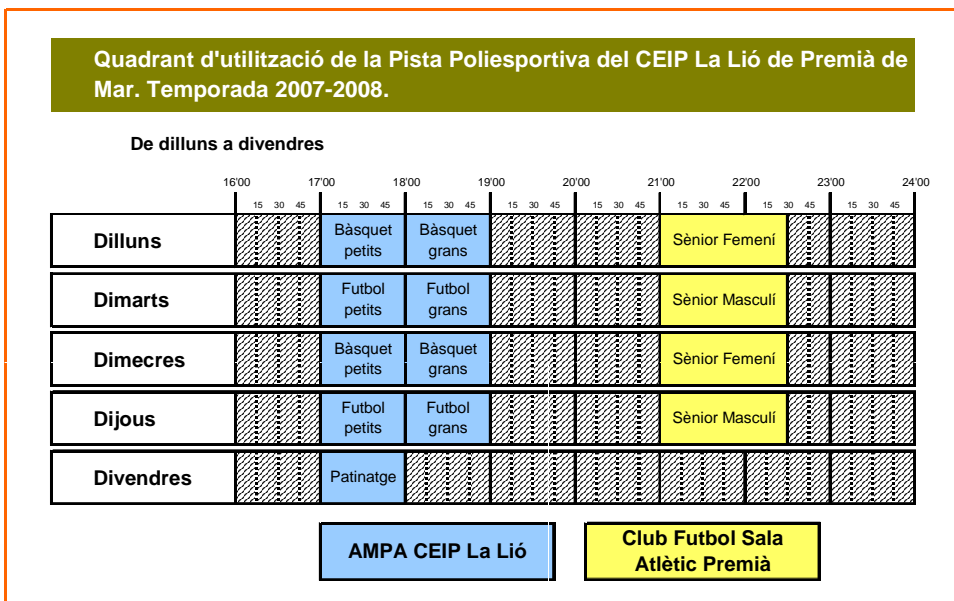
Quadrant d'utilització de la Pista Poliesportiva del CEIP La Lió de Premià de Mar. Temporada 2007-2008.

De dilluns a divendres

| | 16'00 15 30 45 | 17'00 15 30 45 | 18'00 15 30 45 | 19'00 15 30 45 | 20'00 15 30 45 | 21'00 15 30 45 | 22'00 15 30 45 | 23'00 15 30 45 | 24'00 |
|---|---|---|---|---|---|---|---|---|---|
| Dilluns | | Bàsquet petits | Bàsquet grans | | | Sènior Femení | | | |
| Dimarts | | Futbol petits | Futbol grans | | | Sènior Masculí | | | |
| Dimecres | | Bàsquet petits | Bàsquet grans | | | Sènior Femení | | | |
| Dijous | | Futbol petits | Futbol grans | | | Sènior Masculí | | | |
| Divendres | | Patinatge | | | | | | | |

AMPA CEIP La Lió

Club Futbol Sala Atlètic Premià